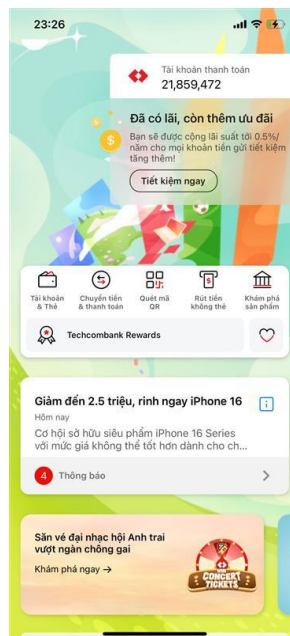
23:26

Tài khoản thanh toán
21,859,472

Đã có lãi, còn thêm ưu đãi

Bạn sẽ được cộng lãi suất tới 0.5%/năm cho mọi khoản tiền gửi tiết kiệm tăng thêm!

Tiết kiệm ngay

Tài khoản & Thẻ

Chuyển tiền & thanh toán

Quét mã QR

Rút tiền không thẻ

Khám phá sản phẩm

Techcombank Rewards

Giảm đến 2.5 triệu, rinh ngay iPhone 16

Hôm nay

Cơ hội sở hữu siêu phẩm iPhone 16 Series với mức giá không thể tốt hơn dành cho ch...

4 Thông báo

Săn vé đại nhạc hội Anh trai vượt ngàn chông gai

Khám phá ngay →

CONCERT TICKETS